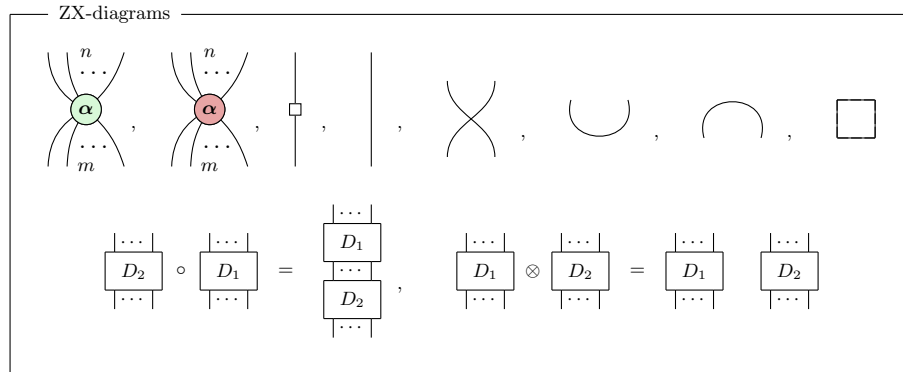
ZX-diagrams

$n$ $\cdots$ $\boldsymbol{\alpha}$ $\cdots$ $m$ , $n$ $\cdots$ $\boldsymbol{\alpha}$ $\cdots$ $m$ , , , , , ,

$\cdots$ $D_2$ $\cdots$ $\circ$ $\cdots$ $D_1$ $\cdots$ $=$ $\cdots$ $D_1$ $\cdots$ $D_2$ $\cdots$ , $\cdots$ $D_1$ $\cdots$ $\otimes$ $\cdots$ $D_2$ $\cdots$ $=$ $\cdots$ $D_1$ $\cdots$ $\cdots$ $D_2$ $\cdots$